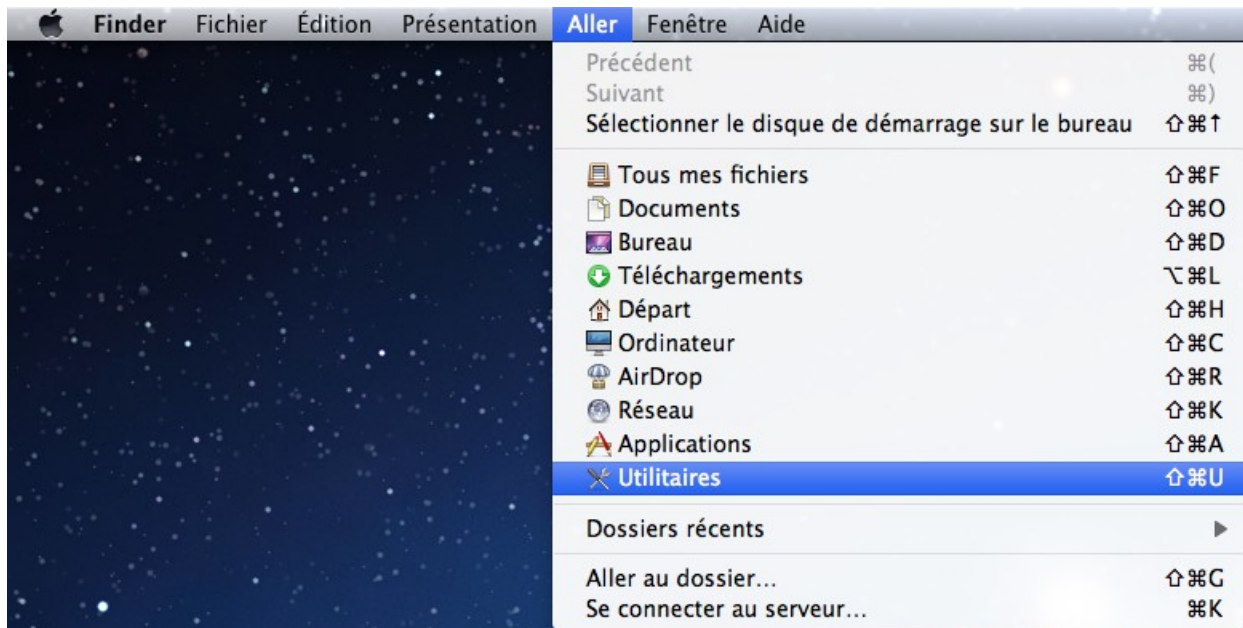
Finder Fichier Édition Présentation Aller Fenêtre Aide

Précédent ⌘(
Suivant ⌘)
Sélectionner le disque de démarrage sur le bureau ⇧⌘↑

Tous mes fichiers ⇧⌘F
Documents ⇧⌘O
Bureau ⇧⌘D
Téléchargements ⌥⌘L
Départ ⇧⌘H
Ordinateur ⇧⌘C
AirDrop ⇧⌘R
Réseau ⇧⌘K
Applications ⇧⌘A
Utilitaires ⇧⌘U

Dossiers récents

Aller au dossier… ⇧⌘G
Se connecter au serveur… ⌘K